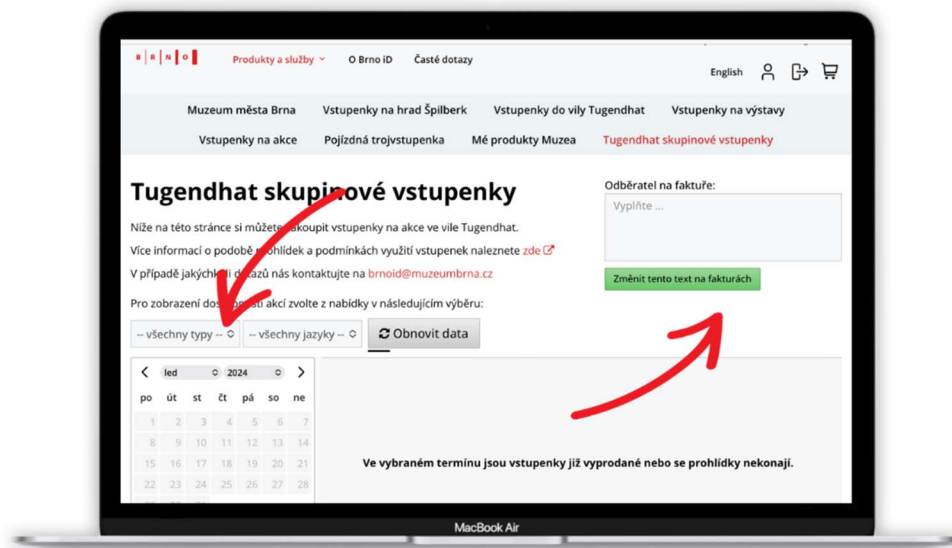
B | R | N | O

Produkty a služby O Brno iD Časté dotazy

English

Muzeum města Brna Vstupenky na hrad Špilberk Vstupenky do vily Tugendhat Vstupenky na výstavy

Vstupenky na akce Pojízdná trojvstupenka Mé produkty Muzea Tugendhat skupinové vstupenky

Tugendhat skupinové vstupenky

Níže na této stránce si můžete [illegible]koupit vstupenky na akce ve vile Tugendhat.

Více informací o podobě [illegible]hlídek a podmínkách využití vstupenek naleznete zde

V případě jakýchk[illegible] d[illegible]tazů nás kontaktujte na brnoid@muzeumbrna.cz

Pro zobrazení dos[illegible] akcí zvolte z nabídky v následujícím výběru:

-- všechny typy -- -- všechny jazyky -- Obnovit data

Odběratel na faktuře:

Vyplňte ...

Změnit tento text na fakturách

led 2024

| po | út | st | čt | pá | so | ne |
|---|---|---|---|---|---|---|
| 1 | 2 | 3 | 4 | 5 | 6 | 7 |
| 8 | 9 | 10 | 11 | 12 | 13 | 14 |
| 15 | 16 | 17 | 18 | 19 | 20 | 21 |
| 22 | 23 | 24 | 25 | 26 | 27 | 28 |

Ve vybraném termínu jsou vstupenky již vyprodané nebo se prohlídky nekonají.

MacBook Air